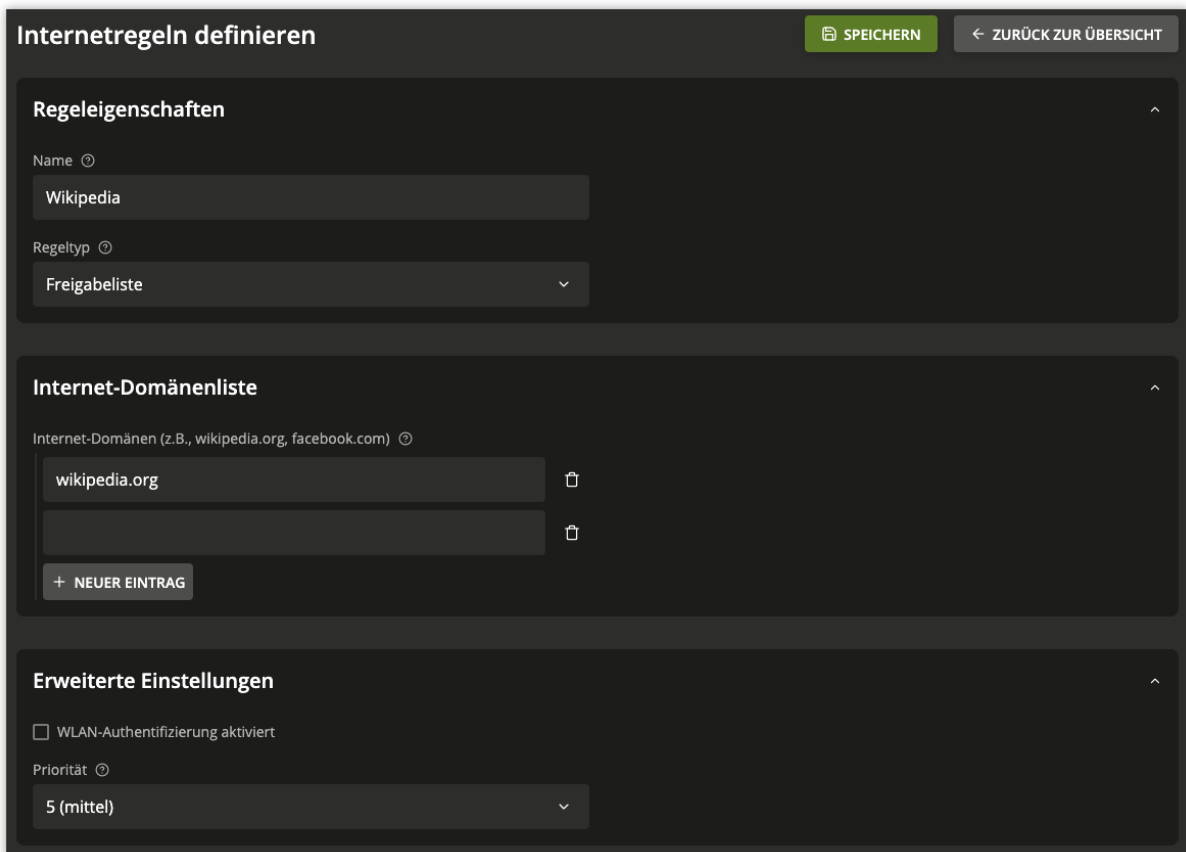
Internetregeln definieren

SPEICHERN

← ZURÜCK ZUR ÜBERSICHT

Regeleigenschaften

Name

Wikipedia

Regeltyp

Freigabeliste

Internet-Domänenliste

Internet-Domänen (z.B., wikipedia.org, facebook.com)

wikipedia.org

+ NEUER EINTRAG

Erweiterte Einstellungen

WLAN-Authentifizierung aktiviert

Priorität

5 (mittel)